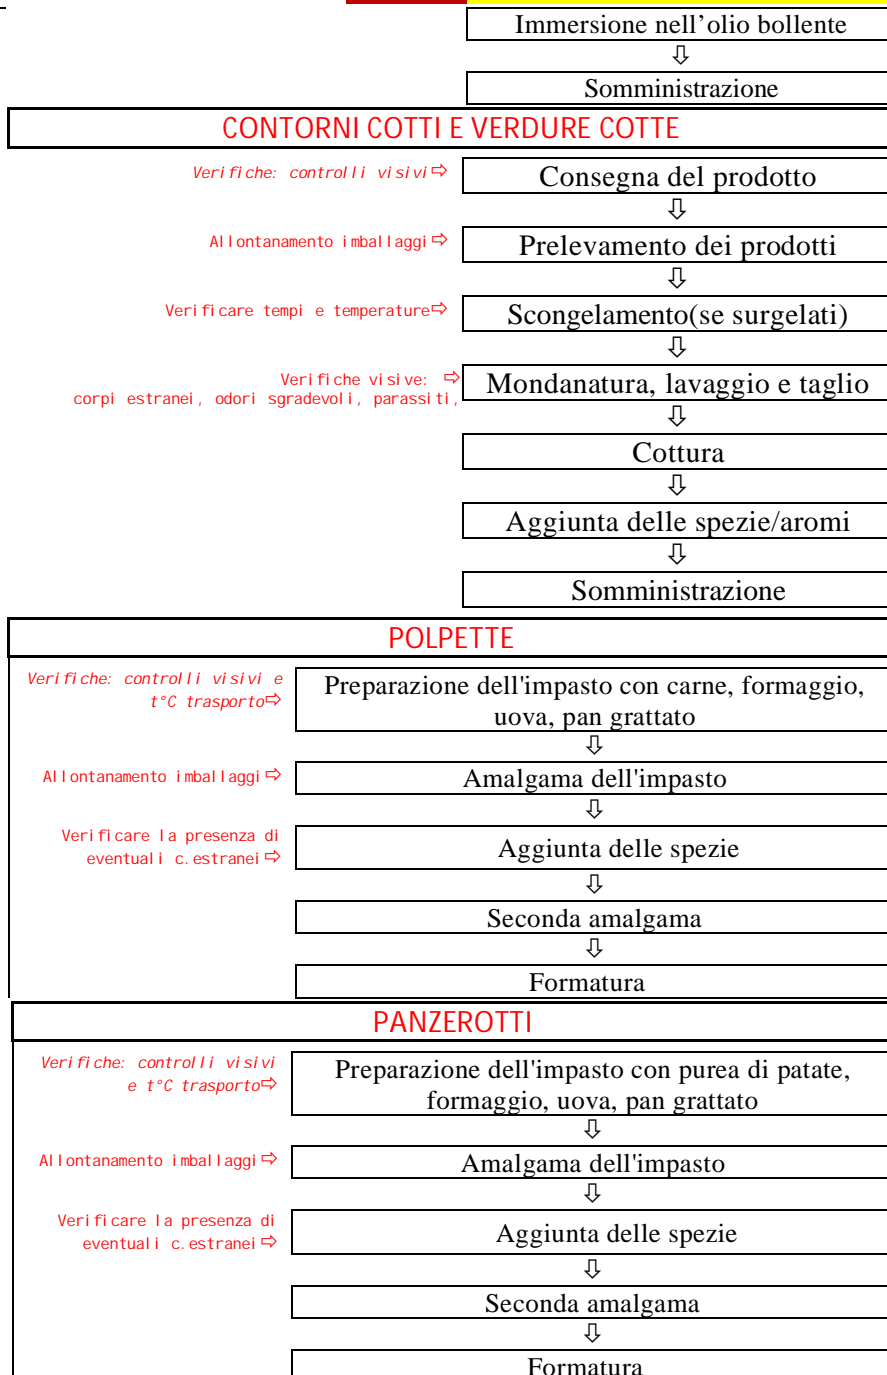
Immersione nell’olio bollente
⇩
Somministrazione

CONTORNI COTTI E VERDURE COTTE

Verifiche: controlli visivi ⇨ Consegna del prodotto
⇩
Allontanamento imballaggi ⇨ Prelevamento dei prodotti
⇩
Verificare tempi e temperature ⇨ Scongelamento(se surgelati)
⇩
Verifiche visive: corpi estranei, odori sgradevoli, parassiti, ⇨ Mondanatura, lavaggio e taglio
⇩
Cottura
⇩
Aggiunta delle spezie/aromi
⇩
Somministrazione

POLPETTE

Verifiche: controlli visivi e t°C trasporto ⇨ Preparazione dell'impasto con carne, formaggio, uova, pan grattato
⇩
Allontanamento imballaggi ⇨ Amalgama dell'impasto
⇩
Verificare la presenza di eventuali c. estranei ⇨ Aggiunta delle spezie
⇩
Seconda amalgama
⇩
Formatura

PANZEROTTI

Verifiche: controlli visivi e t°C trasporto ⇨ Preparazione dell'impasto con purea di patate, formaggio, uova, pan grattato
⇩
Allontanamento imballaggi ⇨ Amalgama dell'impasto
⇩
Verificare la presenza di eventuali c. estranei ⇨ Aggiunta delle spezie
⇩
Seconda amalgama
⇩
Formatura